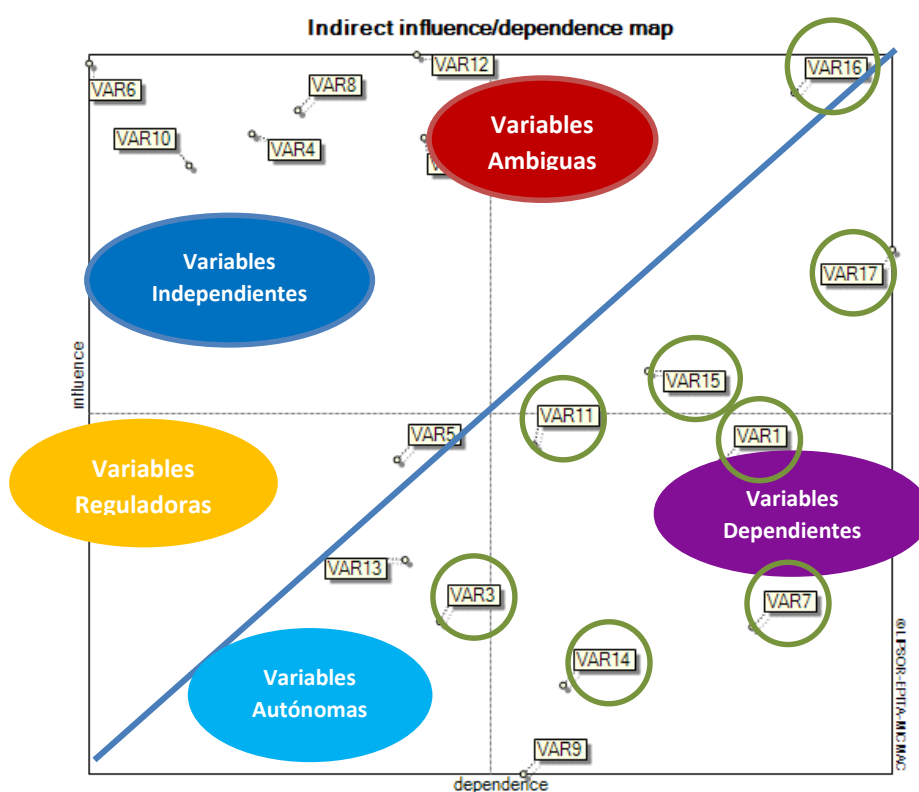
Indirect influence/dependence map

VAR12
VAR16
VAR6
VAR8
VAR10
VAR4
Variables Ambiguas
Variables Independientes
VAR17
influence
VAR15
VAR11
VAR5
VAR1
Variables Reguladoras
Variables Dependientes
VAR13
VAR3
VAR7
VAR14
Variables Autónomas
VAR9
dependence
©LIPSOR-EPITA-MICMAC